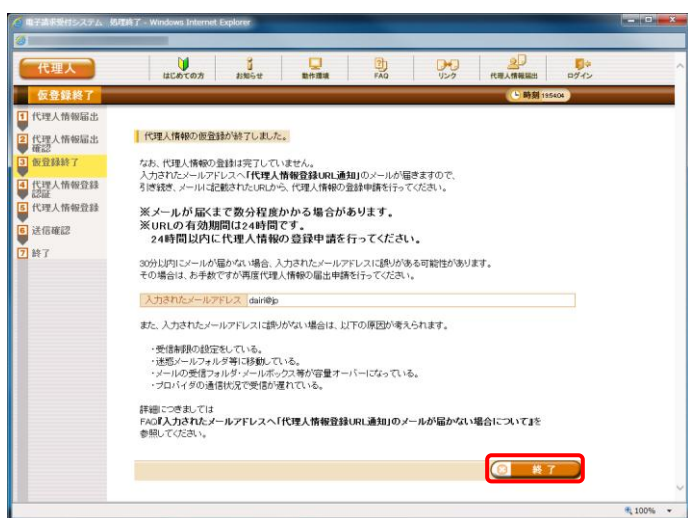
電子請求受付システム 処理終了 - Windows Internet Explorer

代理人

はじめての方 お知らせ 動作環境 FAQ リンク 代理人情報届出 ログイン

仮登録終了

時刻 15:54:06

1 代理人情報届出
2 代理人情報届出確認
3 仮登録終了
4 代理人情報登録認証
5 代理人情報登録
6 送信確認
7 終了

代理人情報の仮登録が終了しました。

なお、代理人情報の登録は完了していません。
入力されたメールアドレスへ「代理人情報登録URL通知」のメールが届きますので、引き続き、メールに記載されたURLから、代理人情報の登録申請を行ってください。

※メールが届くまで数分程度かかる場合があります。
※URLの有効期間は24時間です。
24時間以内に代理人情報の登録申請を行ってください。

30分以内にメールが届かない場合、入力されたメールアドレスに誤りがある可能性があります。
その場合は、お手数ですが再度代理人情報の届出申請を行ってください。

入力されたメールアドレス dairi@jp

また、入力されたメールアドレスに誤りがない場合は、以下の原因が考えられます。

・受信制限の設定をしている。
・迷惑メールフォルダ等に移動している。
・メールの受信フォルダ・メールボックス等が容量オーバーになっている。
・プロバイダの通信状況で受信が遅れている。

詳細につきましては
FAQ『入力されたメールアドレスへ「代理人情報登録URL通知」のメールが届かない場合について』を参照してください。

終了

100%